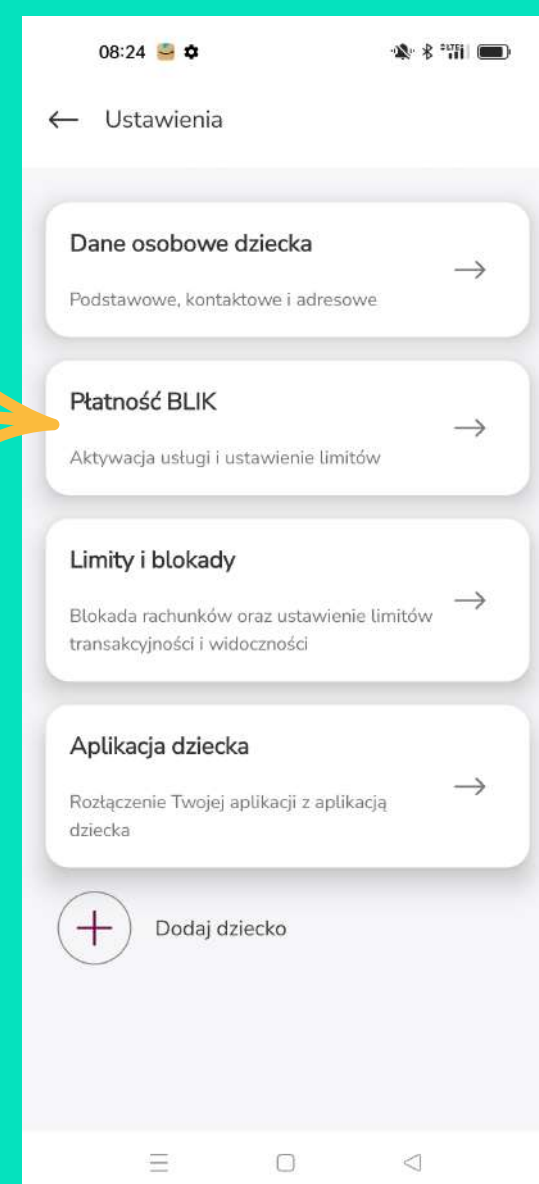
08:24

← Ustawienia

Dane osobowe dziecka
Podstawowe, kontaktowe i adresowe
→

Płatność BLIK
Aktywacja usługi i ustawienie limitów
→

Limity i blokady
Blokada rachunków oraz ustawienie limitów transakcyjności i widoczności
→

Aplikacja dziecka
Rozłączenie Twojej aplikacji z aplikacją dziecka
→

+ Dodaj dziecko